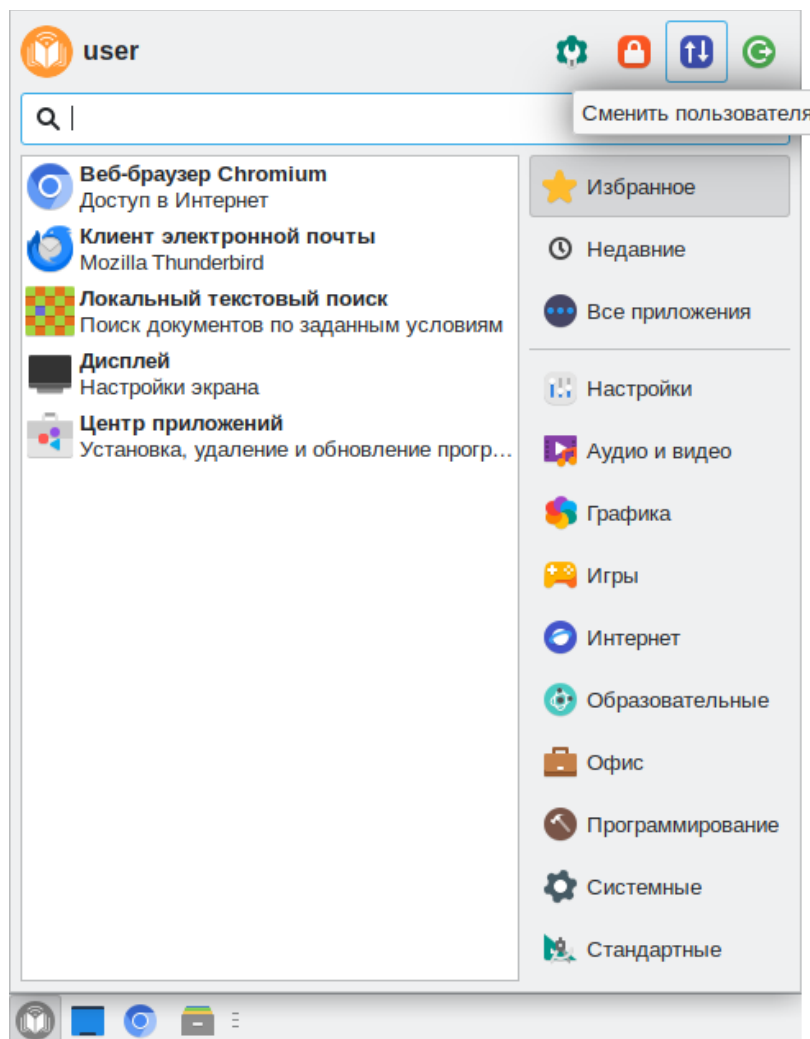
user

Сменить пользователя

Веб-браузер Chromium
Доступ в Интернет

Клиент электронной почты
Mozilla Thunderbird

Локальный текстовый поиск
Поиск документов по заданным условиям

Дисплей
Настройки экрана

Центр приложений
Установка, удаление и обновление прогр...

Избранное
Недавние
Все приложения
Настройки
Аудио и видео
Графика
Игры
Интернет
Образовательные
Офис
Программирование
Системные
Стандартные